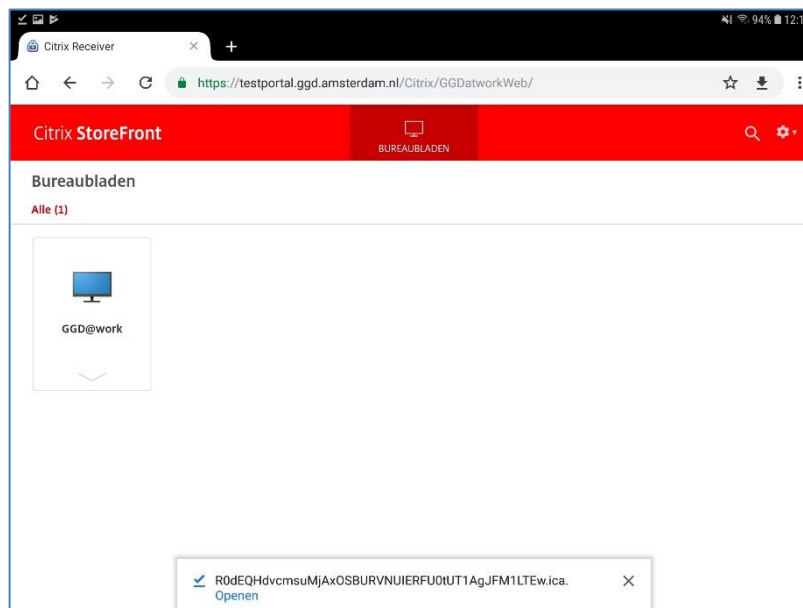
94% 12:1

Citrix Receiver ×

https://testportal.ggd.amsterdam.nl/Citrix/GGDatworkWeb/

Citrix StoreFront

BUREAUBLADEN

Bureaubladen

Alle (1)

GGD@work

R0dEQHdvcmsuMjAxOSBURVNUIERFU0tUT1AgJFM1LTEw.ica.

Openen